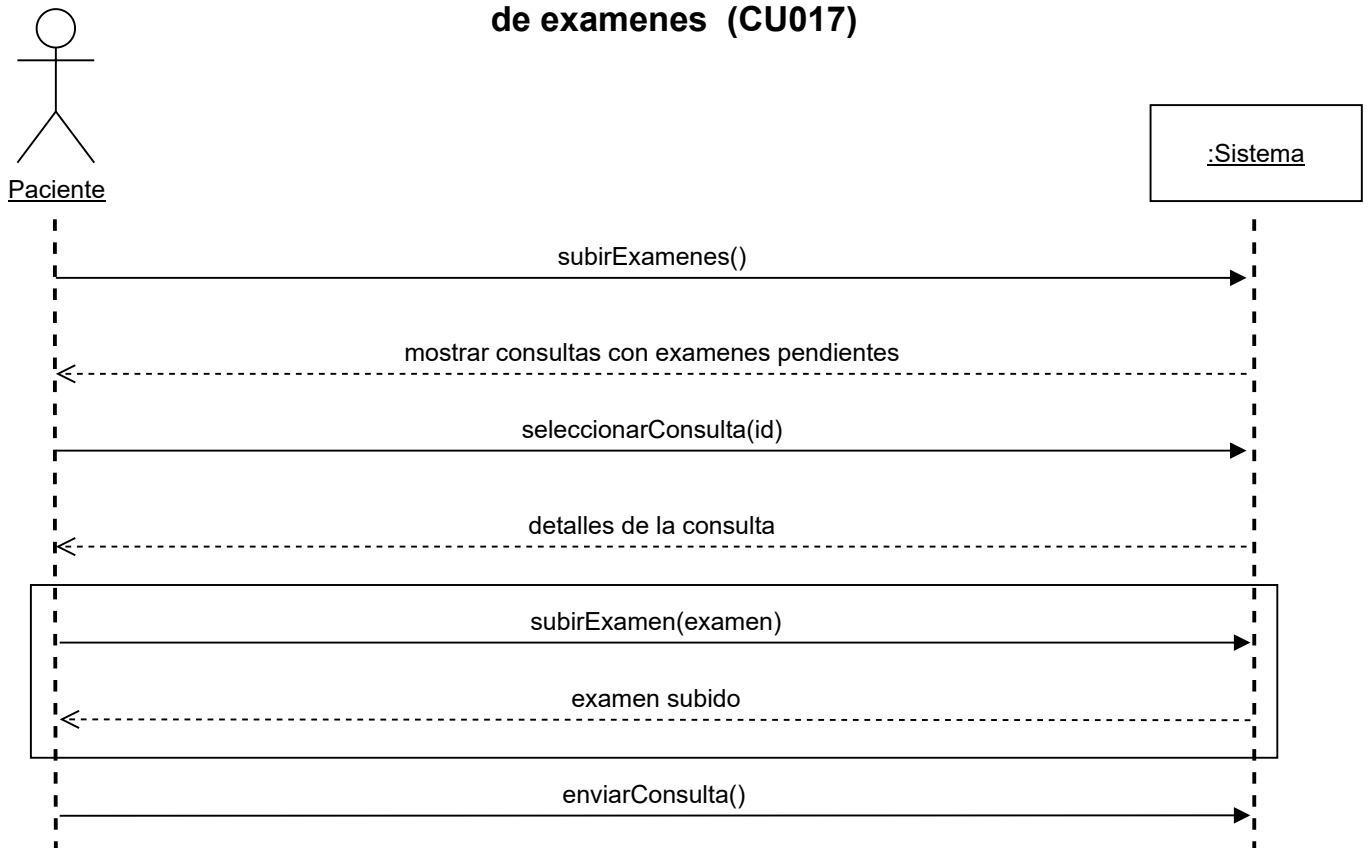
de examenes (CU017)

Paciente

:Sistema

subirExamenes()

mostrar consultas con examenes pendientes

seleccionarConsulta(id)

detalles de la consulta

subirExamen(examen)

examen subido

enviarConsulta()